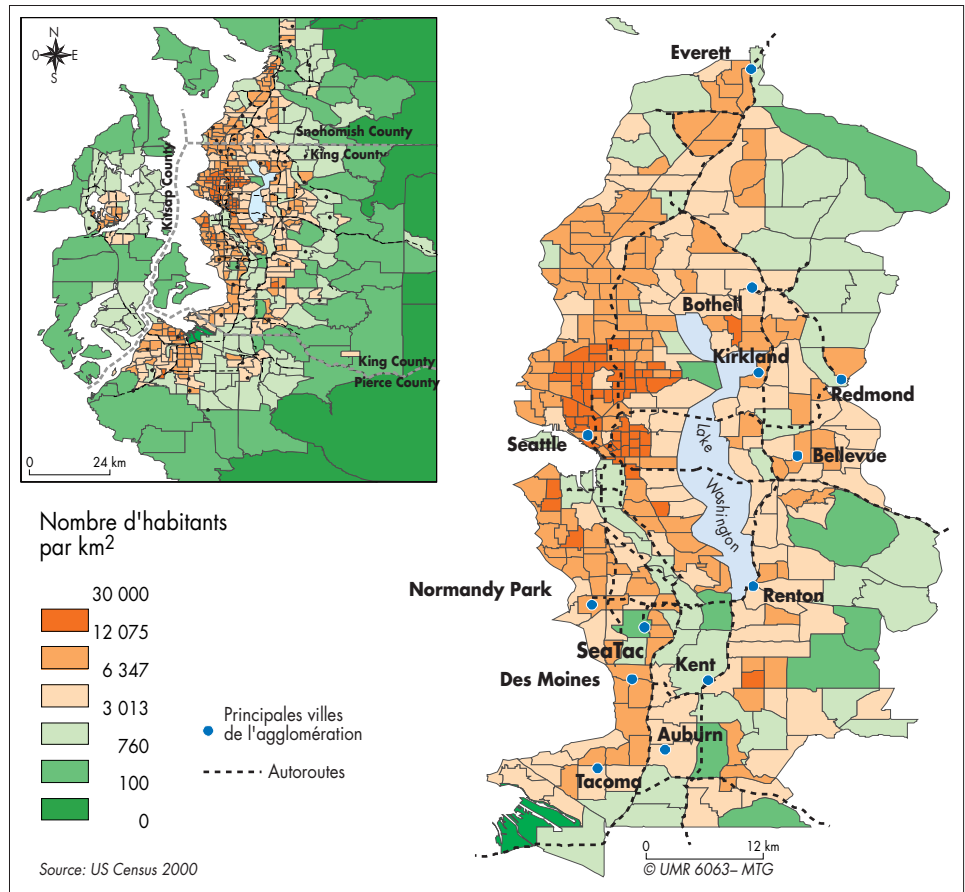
N
O E
S

Snohomish County
King County
Kitsap County
King County
Pierce County
0 24 km

Nombre d'habitants par km$^2$

30 000
12 075
6 347
3 013
760
100
0

Principales villes de l'agglomération
Autoroutes

Everett
Bothell
Kirkland
Redmond
Seattle
Bellevue
Lake Washington
Normandy Park
Renton
SeaTac
Kent
Des Moines
Auburn
Tacoma

0 12 km
© UMR 6063– MTG

Source: US Census 2000